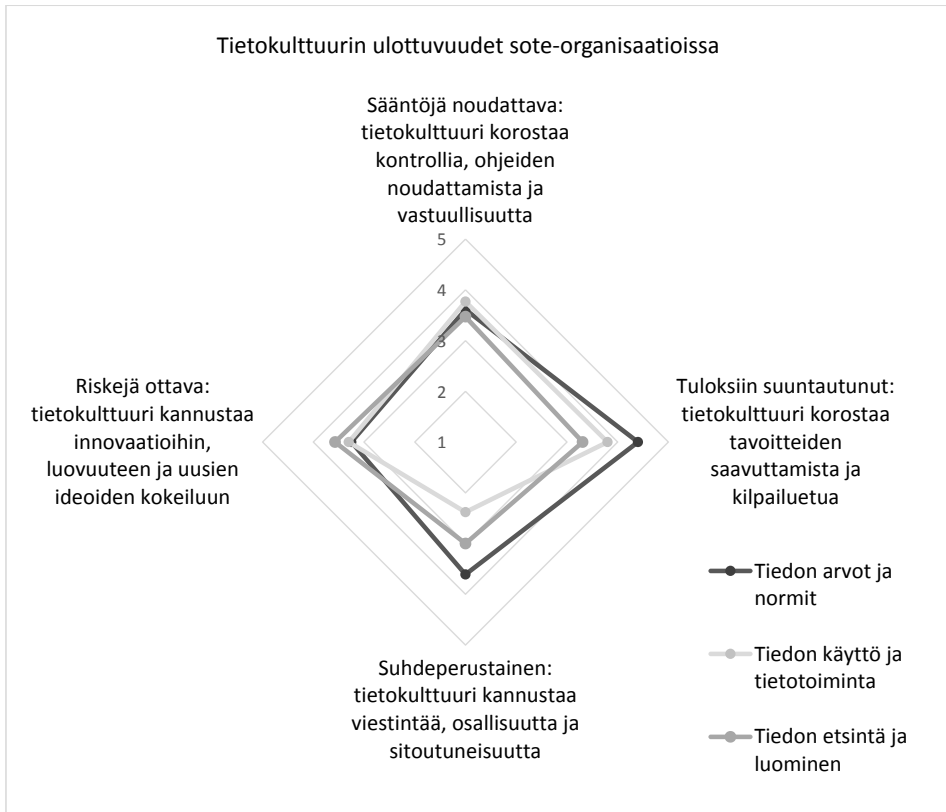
Tietokulttuurin ulottuvuudet sote-organisaatioissa

Sääntöjä noudattava: tietokulttuuri korostaa kontrollia, ohjeiden noudattamista ja vastuullisuutta

5
4
3
2
1

Tuloksiin suuntautunut: tietokulttuuri korostaa tavoitteiden saavuttamista ja kilpailuetua

Riskejä ottava: tietokulttuuri kannustaa innovaatioihin, luovuuteen ja uusien ideoiden kokeiluun

Suhdeperustainen: tietokulttuuri kannustaa viestintää, osallisuutta ja sitoutuneisuutta

Tiedon arvot ja normit

Tiedon käyttö ja tietotoiminta

Tiedon etsintä ja luominen